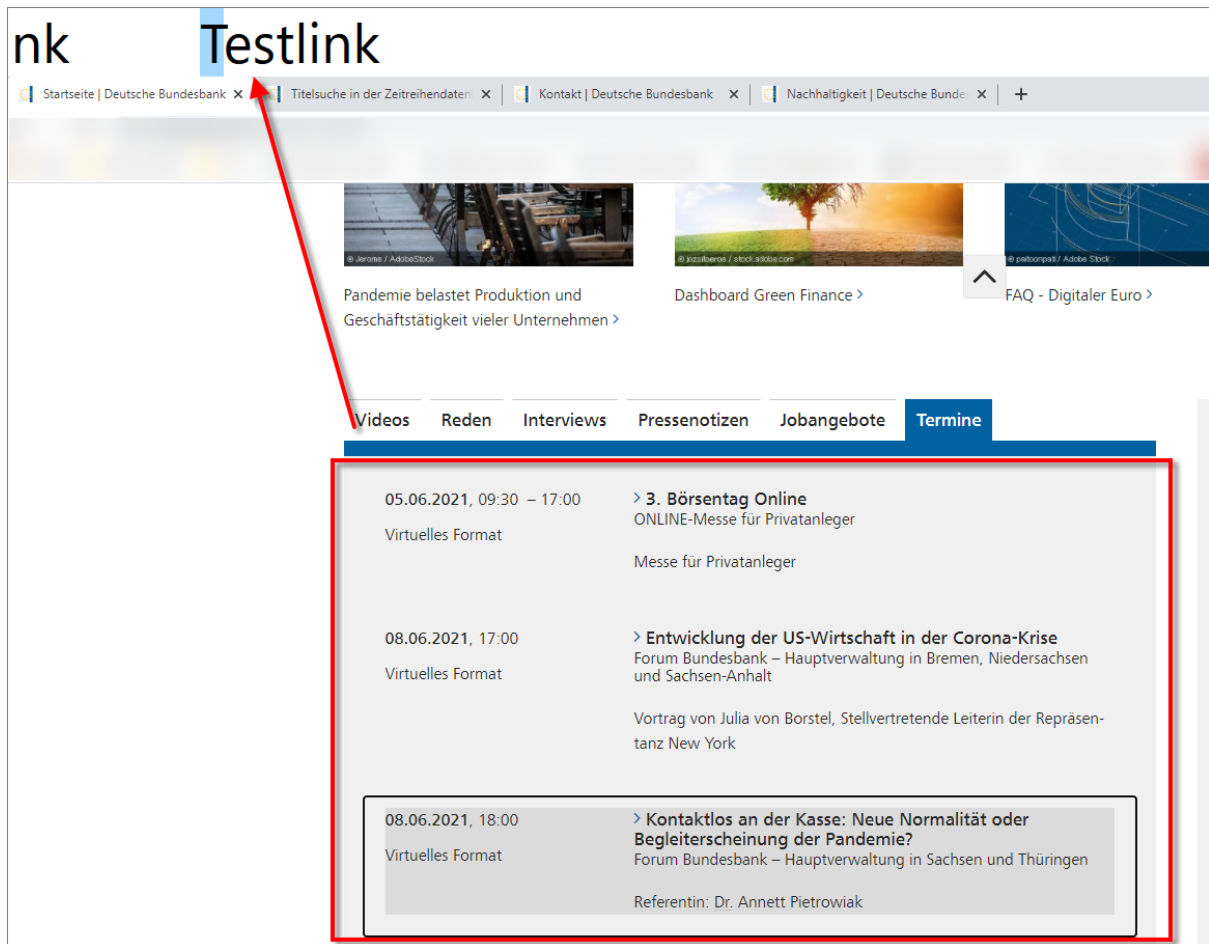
nk Testlink

Startseite | Deutsche Bundesbank ×
Titelsuche in der Zeitreihendaten ×
Kontakt | Deutsche Bundesbank ×
Nachhaltigkeit | Deutsche Bunde ×
+

© Jerome / AdobeStock
© jozsitoeroe / stock.adobe.com
© paitoonpati / Adobe Stock

Pandemie belastet Produktion und Geschäftstätigkeit vieler Unternehmen >

Dashboard Green Finance >

FAQ - Digitaler Euro >

Videos | Reden | Interviews | Pressenotizen | Jobangebote | Termine

05.06.2021, 09:30 – 17:00
Virtuelles Format

> 3. Börsentag Online
ONLINE-Messe für Privatanleger

Messe für Privatanleger

08.06.2021, 17:00
Virtuelles Format

> Entwicklung der US-Wirtschaft in der Corona-Krise
Forum Bundesbank – Hauptverwaltung in Bremen, Niedersachsen und Sachsen-Anhalt

Vortrag von Julia von Borstel, Stellvertretende Leiterin der Repräsentanz New York

08.06.2021, 18:00
Virtuelles Format

> Kontaktlos an der Kasse: Neue Normalität oder Begleiterscheinung der Pandemie?
Forum Bundesbank – Hauptverwaltung in Sachsen und Thüringen

Referentin: Dr. Annett Pietrowiak